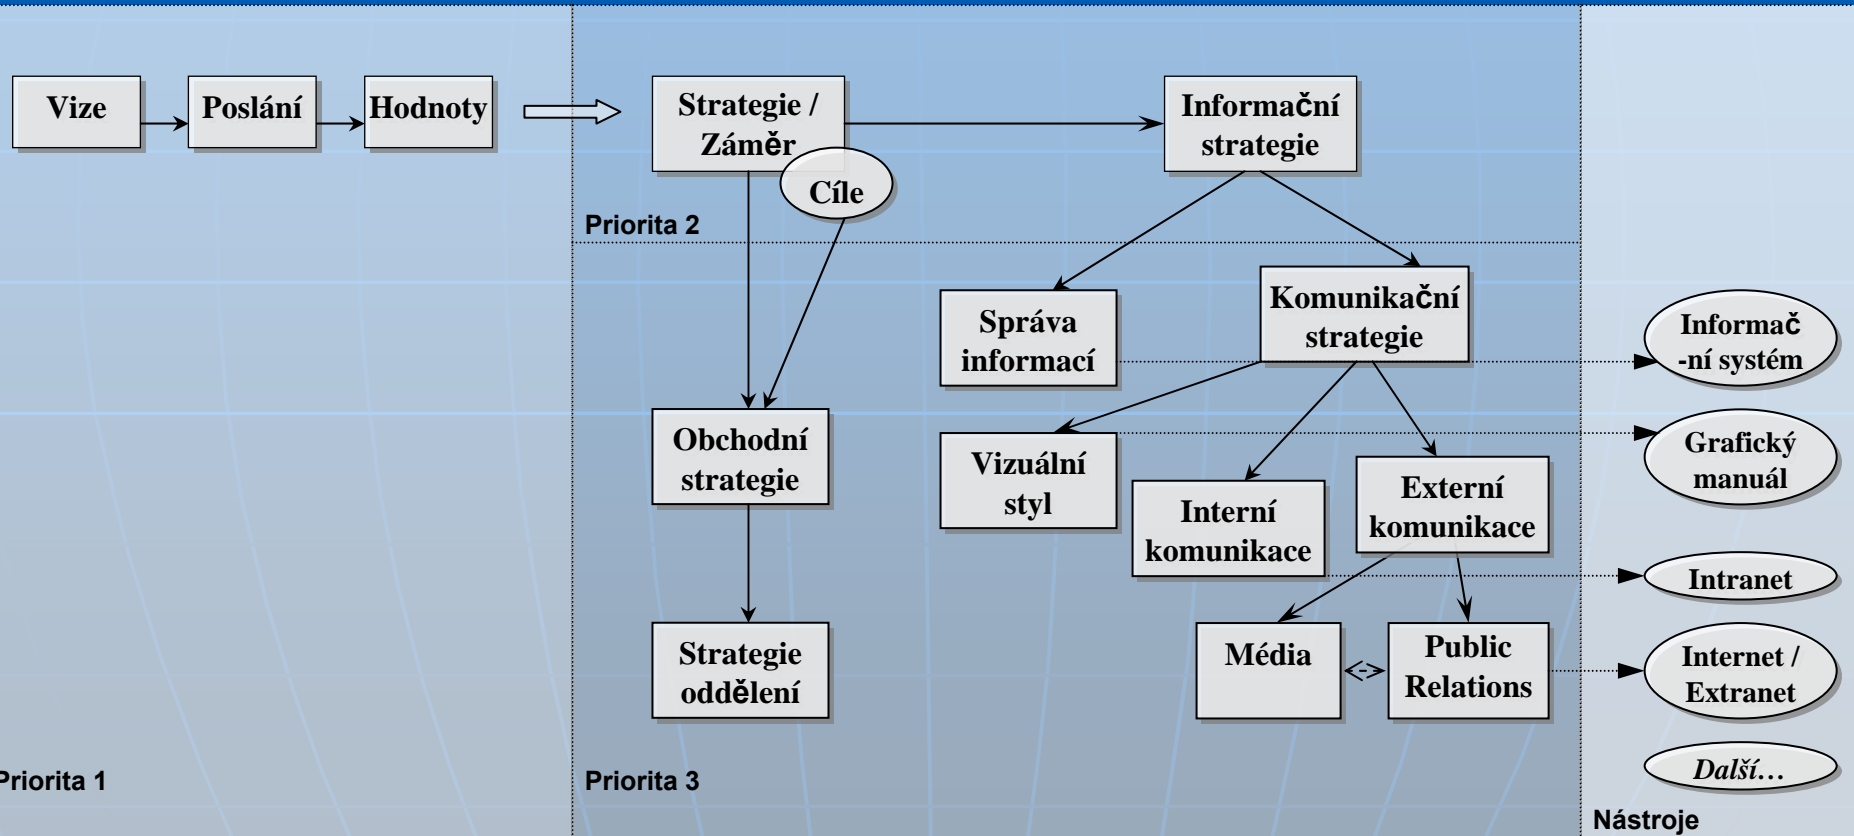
Vize

Poslání

Hodnoty

Strategie / Záměr

Cíle

Informační strategie

Priorita 2

Správa informací

Komunikační strategie

Informač -ní systém

Obchodní strategie

Vizuální styl

Grafický manuál

Interní komunikace

Externí komunikace

Intranet

Strategie oddělení

Média

<->

Public Relations

Internet / Extranet

Další…

Priorita 1

Priorita 3

Nástroje